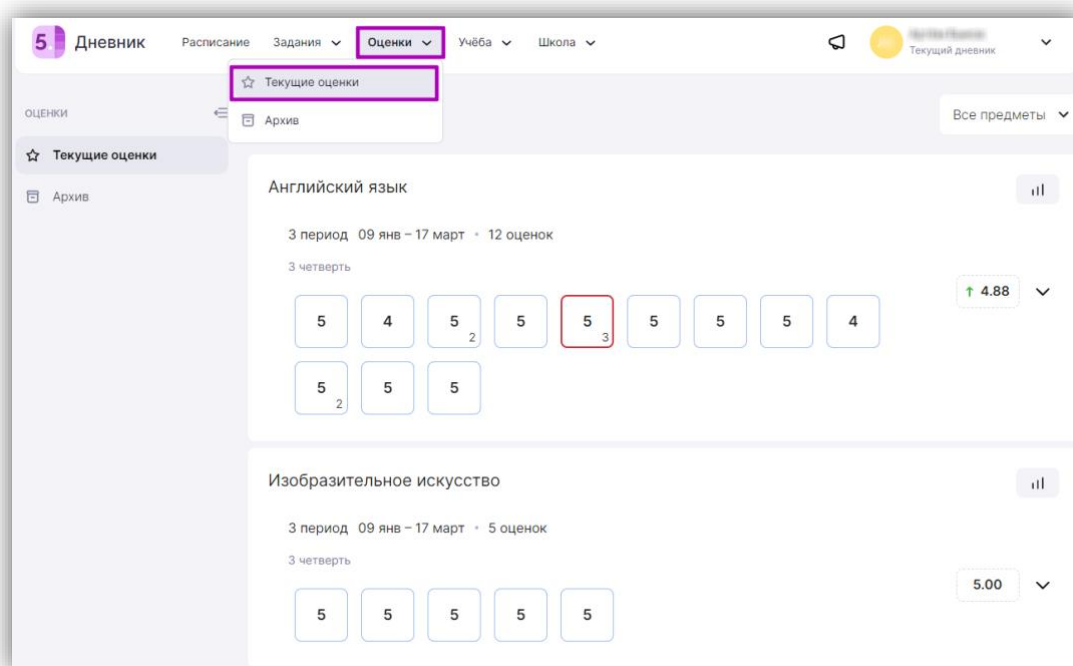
5 Дневник Расписание Задания Оценки Учёба Школа

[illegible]
Текущий дневник

Текущие оценки
Архив

ОЦЕНКИ

Текущие оценки
Архив

Все предметы

Английский язык

3 период 09 янв – 17 март • 12 оценок

3 четверть

↑ 4.88

5 4 $5_2$ 5 $5_3$ 5 5 5 4
$5_2$ 5 5

Изобразительное искусство

3 период 09 янв – 17 март • 5 оценок

3 четверть

5.00

5 5 5 5 5